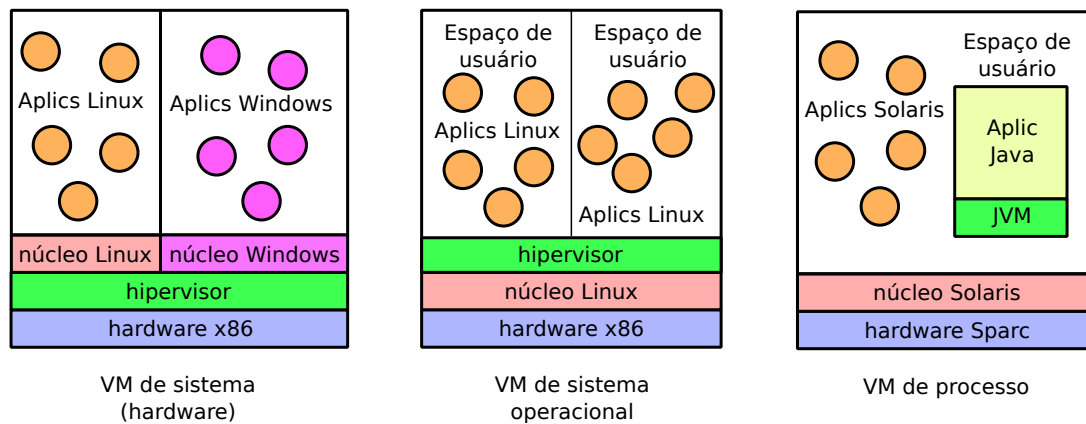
Aplics Linux

Aplics Windows

núcleo Linux

núcleo Windows

hipervisor

hardware x86

VM de sistema (hardware)

Espaço de usuário

Espaço de usuário

Aplics Linux

Aplics Linux

hipervisor

núcleo Linux

hardware x86

VM de sistema operacional

Espaço de usuário

Aplics Solaris

Aplic Java

JVM

núcleo Solaris

hardware Sparc

VM de processo